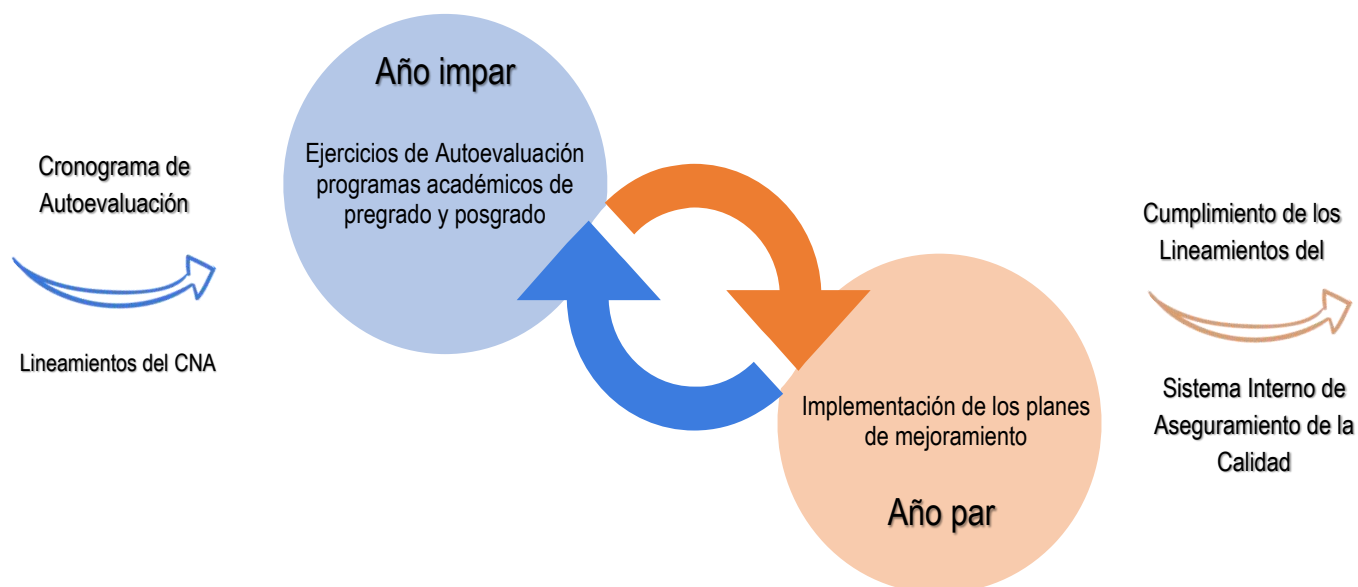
Cronograma de Autoevaluación

Lineamientos del CNA

Año impar

Ejercicios de Autoevaluación programas académicos de pregrado y posgrado

Implementación de los planes de mejoramiento

Año par

Cumplimiento de los Lineamientos del

Sistema Interno de Aseguramiento de la Calidad